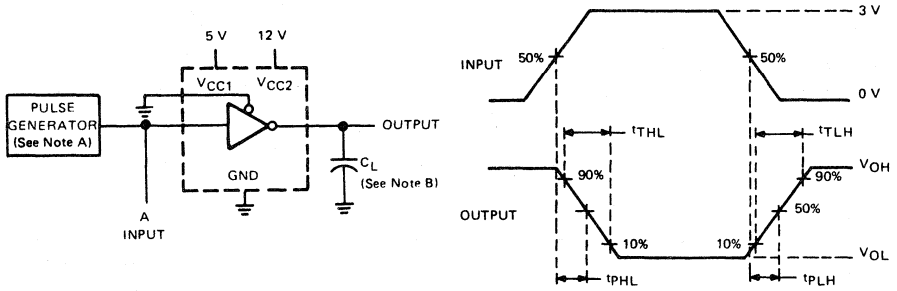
5 V
12 V
PULSE GENERATOR (See Note A)
$V_{CC1}$
$V_{CC2}$
GND
OUTPUT
$C_L$ (See Note B)
A INPUT

3 V
INPUT
50%
50%
0 V
$t_{THL}$
$t_{TLH}$
$V_{OH}$
90%
90%
OUTPUT
50%
10%
10%
$V_{OL}$
$t_{PHL}$
$t_{PLH}$